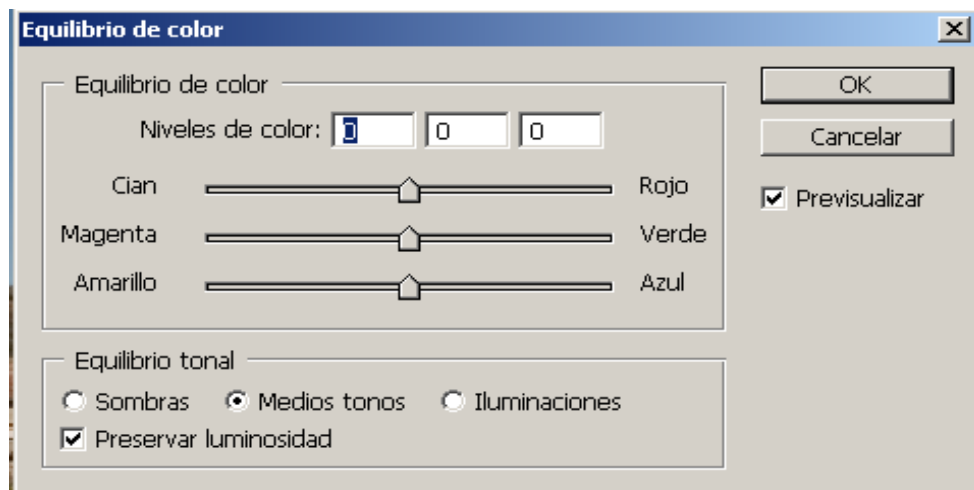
Equilibrio de color

Equilibrio de color

Niveles de color: 0 0 0

Cian Rojo

Magenta Verde

Amarillo Azul

Equilibrio tonal

Sombras Medios tonos Iluminaciones

Preservar luminosidad

OK

Cancelar

Previsualizar